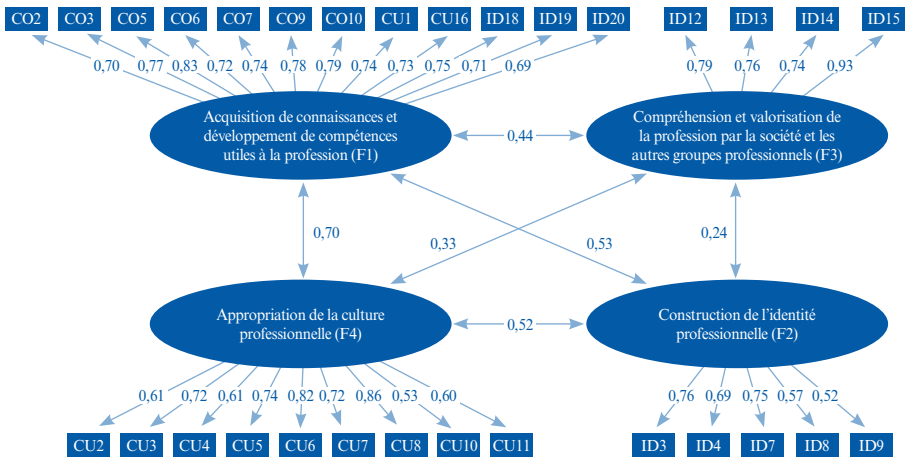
CO2 CO3 CO5 CO6 CO7 CO9 CO10 CU1 CU16 ID18 ID19 ID20

0,70 0,77 0,83 0,72 0,74 0,78 0,79 0,74 0,73 0,75 0,71 0,69

ID12 ID13 ID14 ID15

0,79 0,76 0,74 0,93

Acquisition de connaissances et développement de compétences utiles à la profession (F1)

0,44

Compréhension et valorisation de la profession par la société et les autres groupes professionnels (F3)

0,70

0,33

0,53

0,24

Appropriation de la culture professionnelle (F4)

0,52

Construction de l'identité professionnelle (F2)

0,61 0,72 0,61 0,74 0,82 0,72 0,86 0,53 0,60

CU2 CU3 CU4 CU5 CU6 CU7 CU8 CU10 CU11

0,76 0,69 0,75 0,57 0,52

ID3 ID4 ID7 ID8 ID9